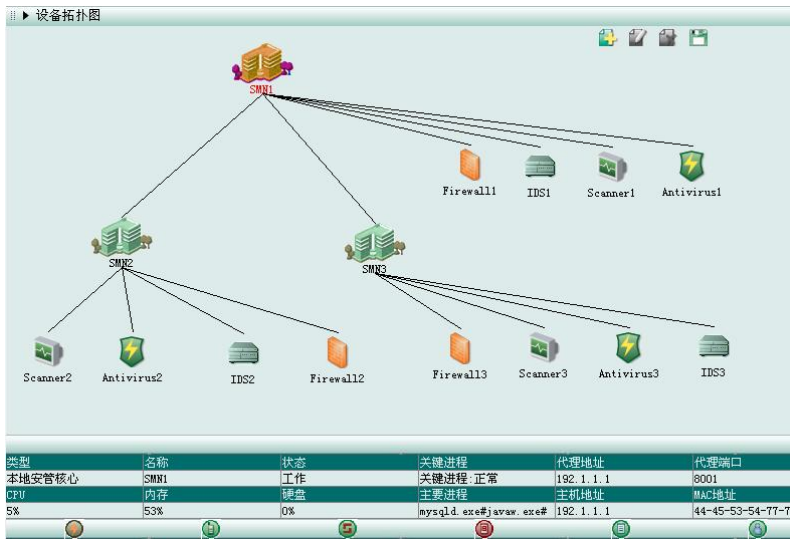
▶ 设备拓扑图

SMN1

Firewall1 IDS1 Scanner1 Antivirus1

SMN2

SMN3

Scanner2 Antivirus2 IDS2 Firewall12

Firewall13 Scanner3 Antivirus3 IDS3

| 类型 | 名称 | 状态 | 关键进程 | 代理地址 | 代理端口 |
|---|---|---|---|---|---|
| 本地安管核心 | SMN1 | 工作 | 关键进程:正常 | 192.1.1.1 | 8001 |
| CPU | 内存 | 硬盘 | 主要进程 | 主机地址 | MAC地址 |
| 5% | 53% | 0% | mysqld.exe#javaw.exe# | 192.1.1.1 | 44-45-53-54-77-7 |